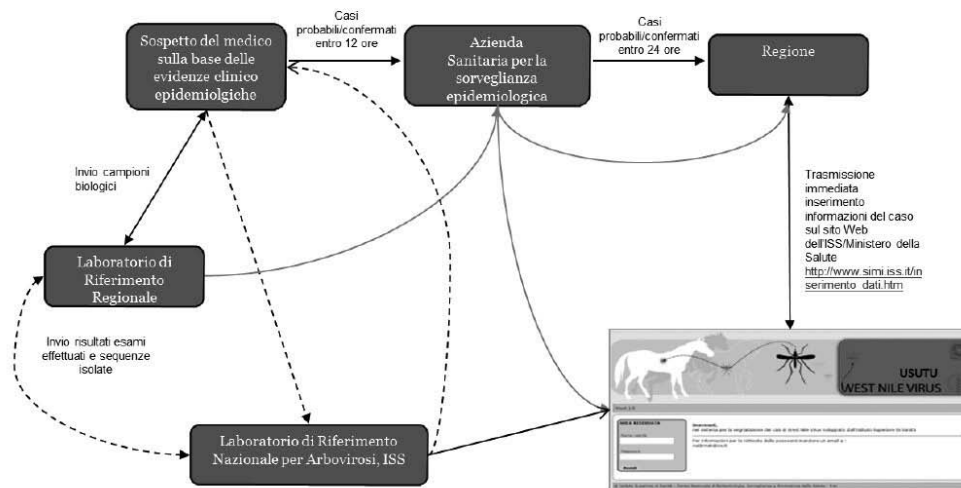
Sospetto del medico sulla base delle evidenze clinico epidemiolgiche

Casi probabili/confermati entro 12 ore

Azienda Sanitaria per la sorveglianza epidemiologica

Casi probabili/confermati entro 24 ore

Regione

Invio campioni biologici

Laboratorio di Riferimento Regionale

Trasmissione immediata inserimento informazioni del caso sul sito Web dell'ISS/Ministero della Salute http://www.simi.iss.it/inserimento_dati.htm

Invio risultati esami effettuati e sequenze isolate

Laboratorio di Riferimento Nazionale per Arbovirosi, ISS

USUTU
WEST NILE VIRUS

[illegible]

AREA RISERVATA

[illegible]

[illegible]

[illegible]